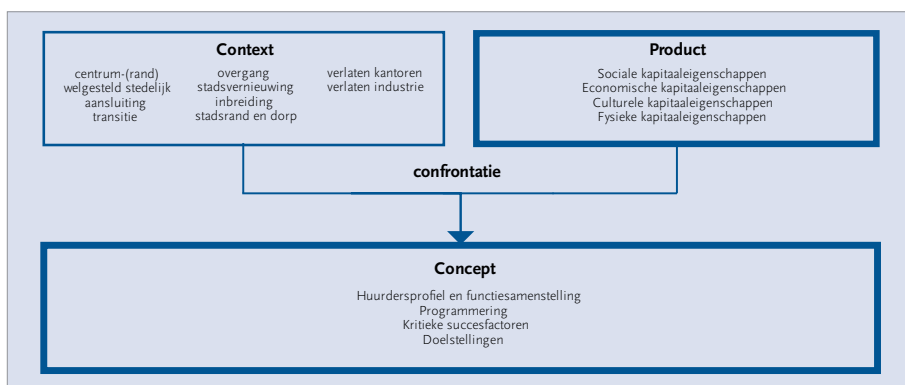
Context

centrum-(rand)
welgesteld stedelijk
aansluiting
transitie

overgang
stadsvernieuwing
inbreiding
stadsrand en dorp

verlaten kantoren
verlaten industrie

Product

Sociale kapitaaleigenschappen
Economische kapitaaleigenschappen
Culturele kapitaaleigenschappen
Fysieke kapitaaleigenschappen

confrontatie

Concept

Huurdersprofiel en functiesamenstelling
Programmering
Kritieke succesfactoren
Doelstellingen